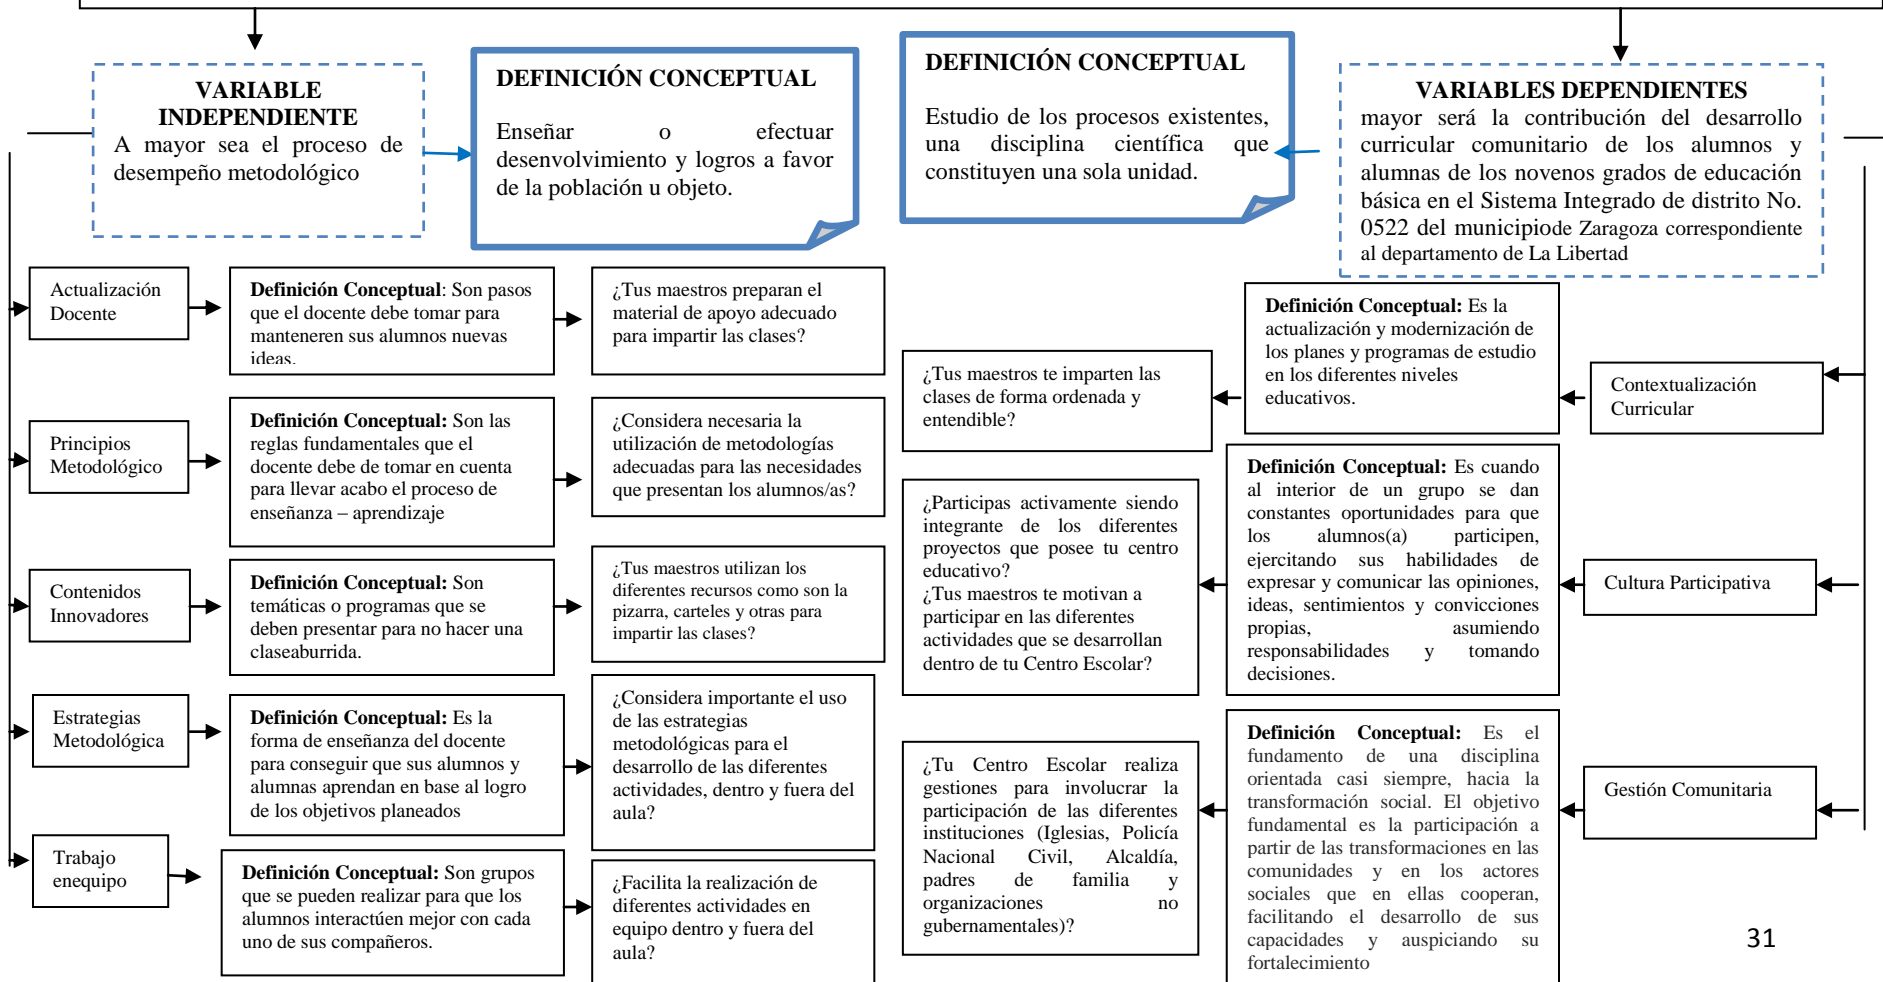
VARIABLE INDEPENDIENTE
A mayor sea el proceso de desempeño metodológico

DEFINICIÓN CONCEPTUAL
Enseñar o efectuar desenvolvimiento y logros a favor de la población u objeto.

DEFINICIÓN CONCEPTUAL
Estudio de los procesos existentes, una disciplina científica que constituyen una sola unidad.

VARIABLES DEPENDIENTES
mayor será la contribución del desarrollo curricular comunitario de los alumnos y alumnas de los novenos grados de educación básica en el Sistema Integrado de distrito No. 0522 del municipiode Zaragoza correspondiente al departamento de La Libertad

Actualización Docente

Definición Conceptual: Son pasos que el docente debe tomar para manteneren sus alumnos nuevas ideas.

¿Tus maestros preparan el material de apoyo adecuado para impartir las clases?

Principios Metodológico

Definición Conceptual: Son las reglas fundamentales que el docente debe de tomar en cuenta para llevar acabo el proceso de enseñanza – aprendizaje

¿Considera necesaria la utilización de metodologías adecuadas para las necesidades que presentan los alumnos/as?

Contenidos Innovadores

Definición Conceptual: Son temáticas o programas que se deben presentar para no hacer una claseaburrida.

¿Tus maestros utilizan los diferentes recursos como son la pizarra, carteles y otras para impartir las clases?

Estrategias Metodológica

Definición Conceptual: Es la forma de enseñanza del docente para conseguir que sus alumnos y alumnas aprendan en base al logro de los objetivos planeados

¿Considera importante el uso de las estrategias metodológicas para el desarrollo de las diferentes actividades, dentro y fuera del aula?

Trabajo enequipo

Definición Conceptual: Son grupos que se pueden realizar para que los alumnos interactúen mejor con cada uno de sus compañeros.

¿Facilita la realización de diferentes actividades en equipo dentro y fuera del aula?

Definición Conceptual: Es la actualización y modernización de los planes y programas de estudio en los diferentes niveles educativos.

¿Tus maestros te imparten las clases de forma ordenada y entendible?

Contextualización Curricular

Definición Conceptual: Es cuando al interior de un grupo se dan constantes oportunidades para que los alumnos(a) participen, ejercitando sus habilidades de expresar y comunicar las opiniones, ideas, sentimientos y convicciones propias, asumiendo responsabilidades y tomando decisiones.

¿Participas activamente siendo integrante de los diferentes proyectos que posee tu centro educativo?
¿Tus maestros te motivan a participar en las diferentes actividades que se desarrollan dentro de tu Centro Escolar?

Cultura Participativa

Definición Conceptual: Es el fundamento de una disciplina orientada casi siempre, hacia la transformación social. El objetivo fundamental es la participación a partir de las transformaciones en las comunidades y en los actores sociales que en ellas cooperan, facilitando el desarrollo de sus capacidades y auspiciando su fortalecimiento

¿Tu Centro Escolar realiza gestiones para involucrar la participación de las diferentes instituciones (Iglesias, Policía Nacional Civil, Alcaldía, padres de familia y organizaciones no gubernamentales)?

Gestión Comunitaria

31